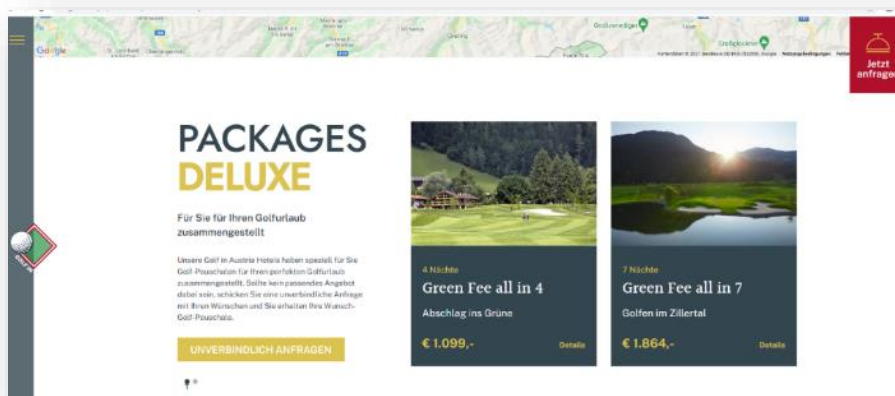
Google

Großvenediger

Großglockner

Jetzt anfragen

PACKAGES
DELUXE

Für Sie für Ihren Golfurlaub zusammengestellt

Unsere Golf in Austria Hotels haben speziell für Sie Golf-Pauschalen für Ihren perfekten Golfurlaub zusammengestellt. Sollte kein passendes Angebot dabei sein, schicken Sie eine unverbindliche Anfrage mit Ihren Wünschen und Sie erhalten Ihre Wunsch-Golf-Pauschale.

UNVERBINDLICH ANFRAGEN

4 Nächte
Green Fee all in 4
Abschlag ins Grüne
€ 1.099,-
Details

7 Nächte
Green Fee all in 7
Golfen im Zillertal
€ 1.864,-
Details